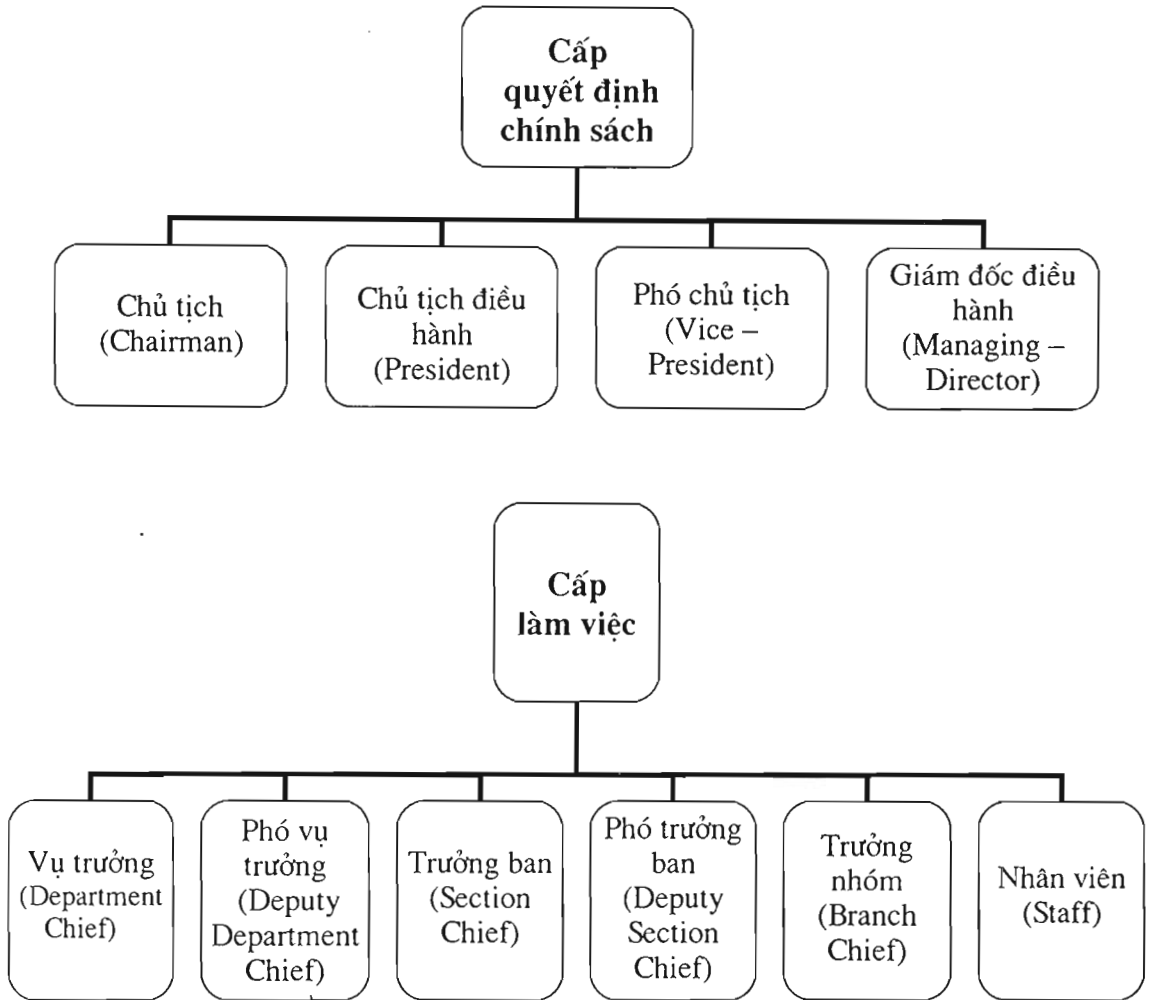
Cấp quyết định chính sách

Chủ tịch (Chairman)

Chủ tịch điều hành (President)

Phó chủ tịch (Vice – President)

Giám đốc điều hành (Managing – Director)

Cấp làm việc

Vụ trưởng (Department Chief)

Phó vụ trưởng (Deputy Department Chief)

Trưởng ban (Section Chief)

Phó trưởng ban (Deputy Section Chief)

Trưởng nhóm (Branch Chief)

Nhân viên (Staff)